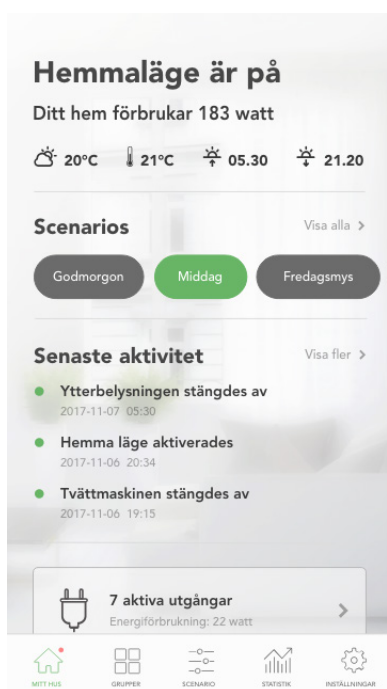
Hemmaläge är på

Ditt hem förbrukar 183 watt

20°C 21°C 05.30 21.20

Scenarios

Visa alla >

Godmorgon Middag Fredagsmys

Senaste aktivitet

Visa fler >

Ytterbelysningen stängdes av
2017-11-07 05:30

Hemma läge aktiverades
2017-11-06 20:34

Tvättmaskinen stängdes av
2017-11-06 19:15

7 aktiva utgångar
Energiförbrukning: 22 watt

>

MITT HUS GRUPPER SCENARIO STATISTIK INSTÄLLNINGAR